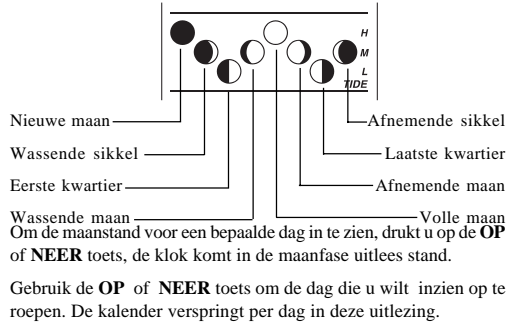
H
M
L
TIDE

Nieuwe maan
Wassende sikkel
Eerste kwartier
Wassende maan

Afnemende sikkel
Laatste kwartier
Afnemende maan
Volle maan

Om de maanstand voor een bepaalde dag in te zien, drukt u op de **OP** of **NEER** toets, de klok komt in de maanfase uitlees stand.

Gebruik de **OP** of **NEER** toets om de dag die u wilt inzien op te roepen. De kalender verspringt per dag in deze uitlezing.